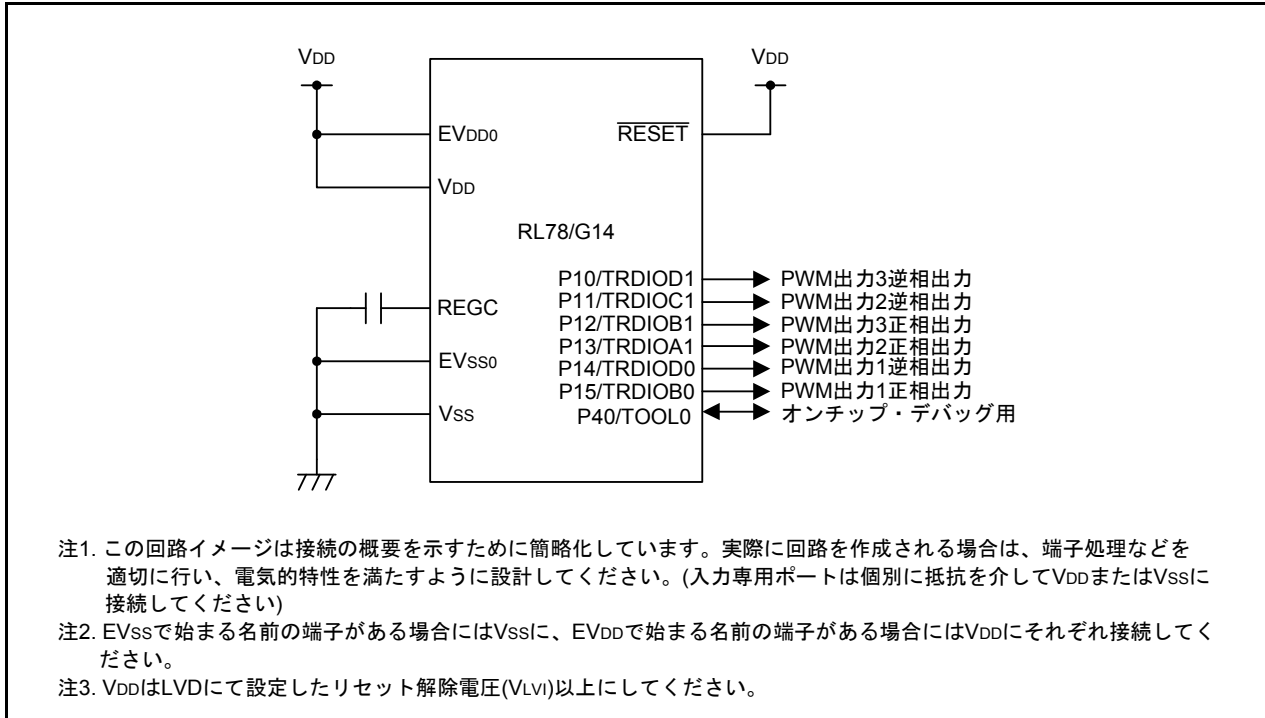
VDD

VDD

EVDD0

$\overline{RESET}$

VDD

RL78/G14

P10/TRDIOD1 PWM出力3逆相出力
P11/TRDIOC1 PWM出力2逆相出力
P12/TRDIOB1 PWM出力3正相出力
P13/TRDIOA1 PWM出力2正相出力
P14/TRDIOD0 PWM出力1逆相出力
P15/TRDIOB0 PWM出力1正相出力
P40/TOOL0 オンチップ・デバッグ用

REGC

EVSS0

VSS

注1. この回路イメージは接続の概要を示すために簡略化しています。実際に回路を作成される場合は、端子処理などを適切に行い、電気的特性を満たすように設計してください。(入力専用ポートは個別に抵抗を介してVDDまたはVSSに接続してください)

注2. EVSSで始まる名前の端子がある場合にはVSSに、EVDDで始まる名前の端子がある場合にはVDDにそれぞれ接続してください。

注3. VDDはLVDにて設定したリセット解除電圧(VLVI)以上にしてください。